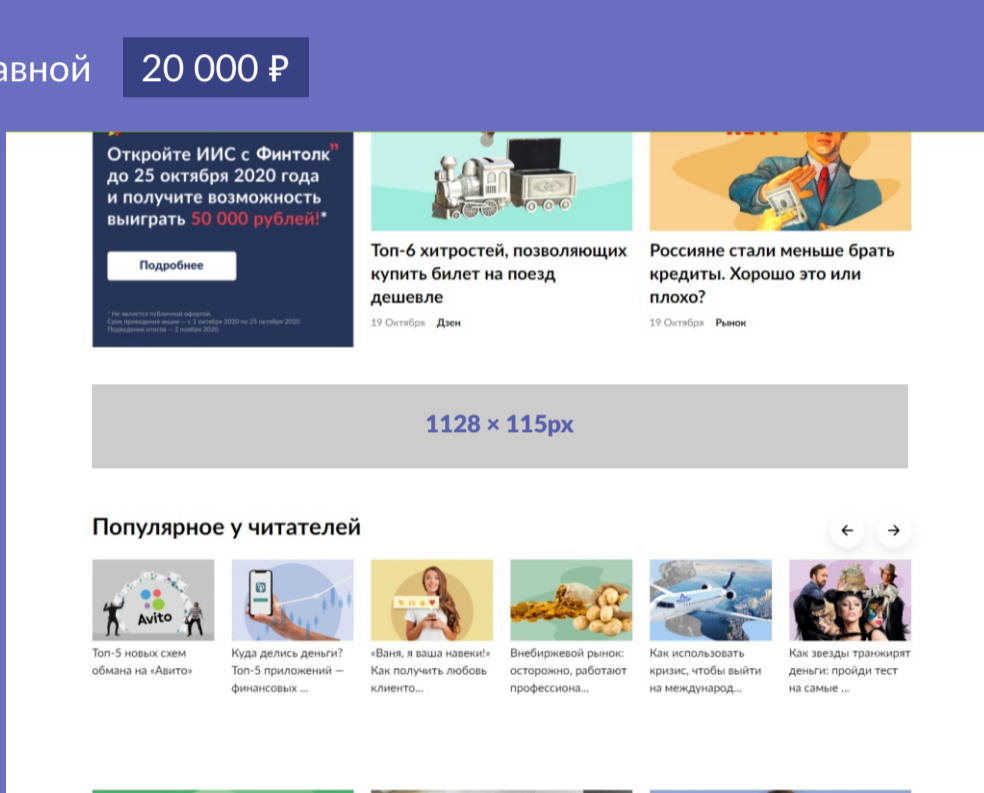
авной 20 000 ₽

Откройте ИИС с Финтолк до 25 октября 2020 года и получите возможность выиграть 50 000 рублей!*

Подробнее

* Не является публичной офертой. Срок проведения акции — с 1 октября 2020 по 25 октября 2020. Подведение итогов — 2 ноября 2020.

Топ-6 хитростей, позволяющих купить билет на поезд дешевле

19 Октября Дзен

Россияне стали меньше брать кредиты. Хорошо это или плохо?

19 Октября Рынок

1128 × 115px

Популярное у читателей

Avito

Топ-5 новых схем обмана на «Авито»

Куда деть деньги? Топ-5 приложений — финансовых ...

«Ваня, я ваша навеки!» Как получить любовь клиенто...

Внебиржевой рынок: осторожно, работают профессиона...

Как использовать кризис, чтобы выйти на международ...

Как звезды транжирят деньги: пройди тест на самые ...